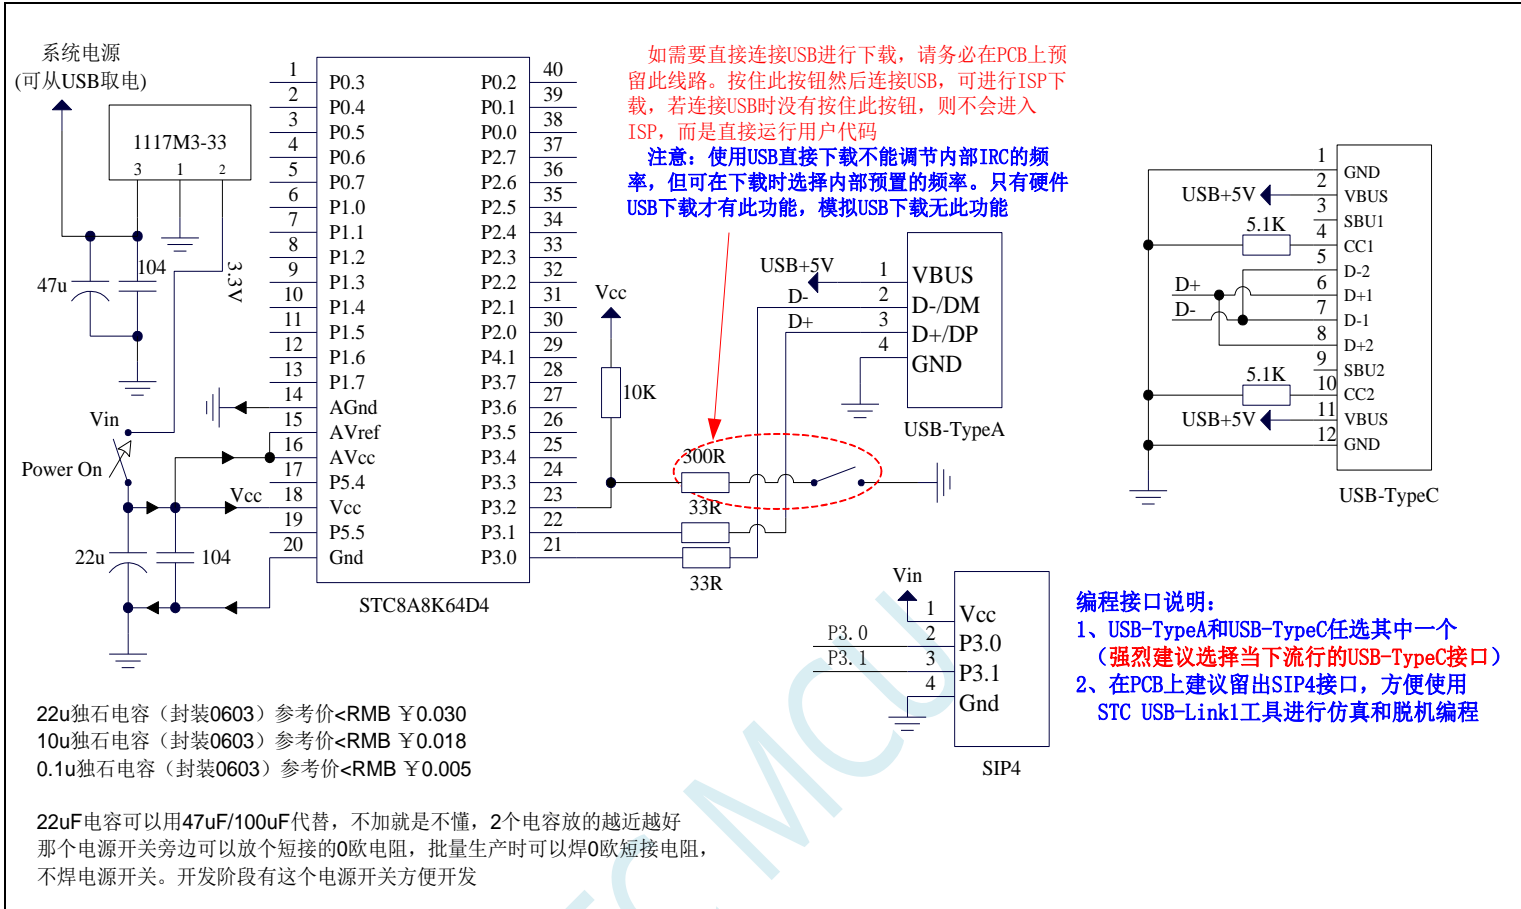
系统电源
(可从USB取电)

1117M3-33
3 1 2

47u
104
3.3V

Vin
Power On

22u
104
Vcc

1 P0.3
2 P0.4
3 P0.5
4 P0.6
5 P0.7
6 P1.0
7 P1.1
8 P1.2
9 P1.3
10 P1.4
11 P1.5
12 P1.6
13 P1.7
14 AGnd
15 AVref
16 AVcc
17 P5.4
18 Vcc
19 P5.5
20 Gnd

40 P0.2
39 P0.1
38 P0.0
37 P2.7
36 P2.6
35 P2.5
34 P2.4
33 P2.3
32 P2.2
31 P2.1
30 P2.0
29 P4.1
28 P3.7
27 P3.6
26 P3.5
25 P3.4
24 P3.3
23 P3.2
22 P3.1
21 P3.0

STC8A8K64D4

如需要直接连接USB进行下载，请务必在PCB上预留此线路。按住此按钮然后连接USB，可进行ISP下载，若连接USB时没有按住此按钮，则不会进入ISP，而是直接运行用户代码

注意：使用USB直接下载不能调节内部IRC的频率，但可在下载时选择内部预置的频率。只有硬件USB下载才有此功能，模拟USB下载无此功能

Vcc
10K
300R
33R
33R

USB+5V
D-
D+
1 VBUS
2 D-/DM
3 D+/DP
4 GND
USB-TypeA

1 GND
USB+5V 2 VBUS
3 SBU1
5.1K 4 CC1
5 D-2
D+ 6 D+1
D- 7 D-1
8 D+2
9 SBU2
5.1K 10 CC2
USB+5V 11 VBUS
12 GND
USB-TypeC

Vin
1 Vcc
P3. 0 2 P3.0
P3. 1 3 P3.1
4 Gnd
SIP4

编程接口说明：
1、USB-TypeA和USB-TypeC任选其中一个
（强烈建议选择当下流行的USB-TypeC接口）
2、在PCB上建议留出SIP4接口，方便使用
STC USB-Link1工具进行仿真和脱机编程

22u独石电容（封装0603）参考价<RMB ￥0.030
10u独石电容（封装0603）参考价<RMB ￥0.018
0.1u独石电容（封装0603）参考价<RMB ￥0.005

22uF电容可以用47uF/100uF代替，不加就是不懂，2个电容放的越近越好
那个电源开关旁边可以放个短接的0欧电阻，批量生产时可以焊0欧短接电阻，
不焊电源开关。开发阶段有这个电源开关方便开发

STC MCU